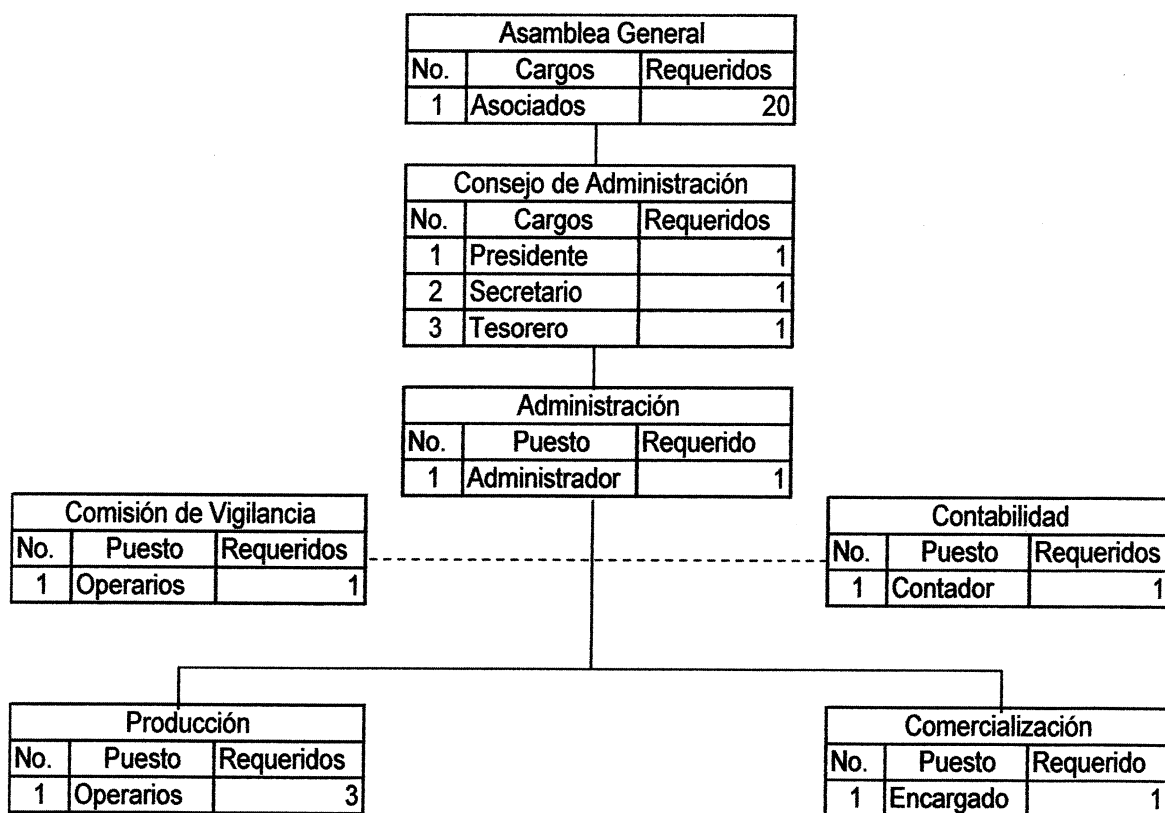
Asamblea General

| No. | Cargos | Requeridos |
|---|---|---|
| 1 | Asociados | 20 |

Consejo de Administración

| No. | Cargos | Requeridos |
|---|---|---|
| 1 | Presidente | 1 |
| 2 | Secretario | 1 |
| 3 | Tesorero | 1 |

Administración

| No. | Puesto | Requerido |
|---|---|---|
| 1 | Administrador | 1 |

Comisión de Vigilancia

| No. | Puesto | Requeridos |
|---|---|---|
| 1 | Operarios | 1 |

Contabilidad

| No. | Puesto | Requeridos |
|---|---|---|
| 1 | Contador | 1 |

Producción

| No. | Puesto | Requeridos |
|---|---|---|
| 1 | Operarios | 3 |

Comercialización

| No. | Puesto | Requerido |
|---|---|---|
| 1 | Encargado | 1 |